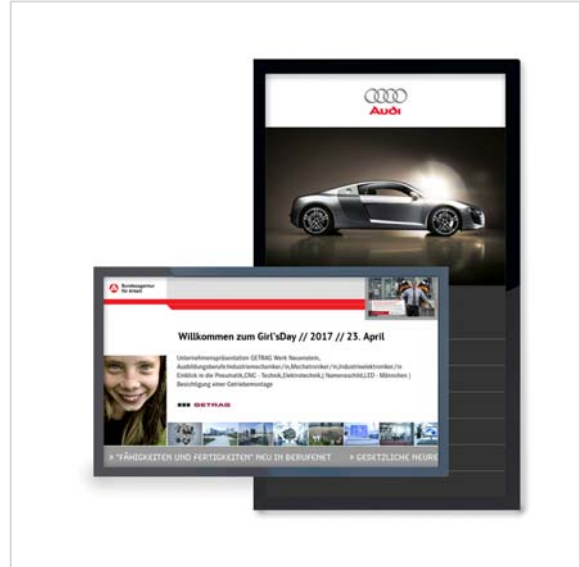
Audi

Bundesagentur für Arbeit

Willkommen zum Girl'sDay // 2017 // 23. April

Unternehmenspräsentation GETRAG Werk Neuenstein, Ausbildungsberufe Industriemechaniker/in, Mechatroniker/in, Industrieelektroniker/in Einblick in die Pneumatik, CNC - Technik, Elektrotechnik, ( Namensschild, LED - Männchen ) Besichtigung einer Getriebemontage

GETRAG

» "FÄHIGKEITEN UND FERTIGKEITEN" NEU IM BERUFENET » GESETZLICHE NEURE